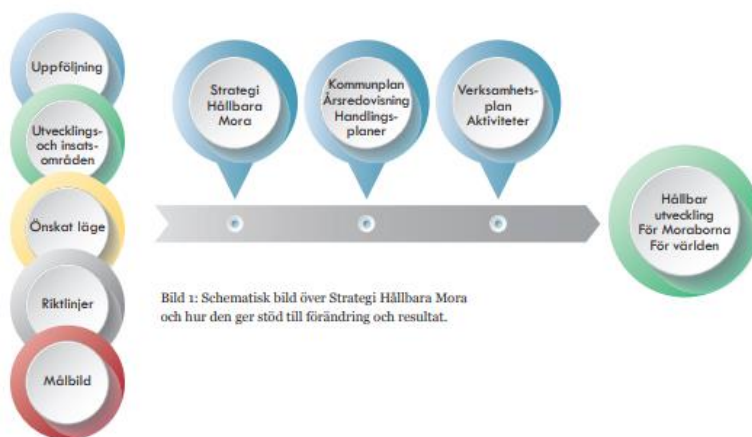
Uppföljning

Utvecklings- och insatsområden

Önskat läge

Riktlinjer

Målbild

Strategi Hållbara Mora

Kommunplan Årsredovisning Handlingsplaner

Verksamhetsplan Aktiviteter

Hållbar utveckling För Moraborna För världen

Bild 1: Schematisk bild över Strategi Hållbara Mora och hur den ger stöd till förändring och resultat.